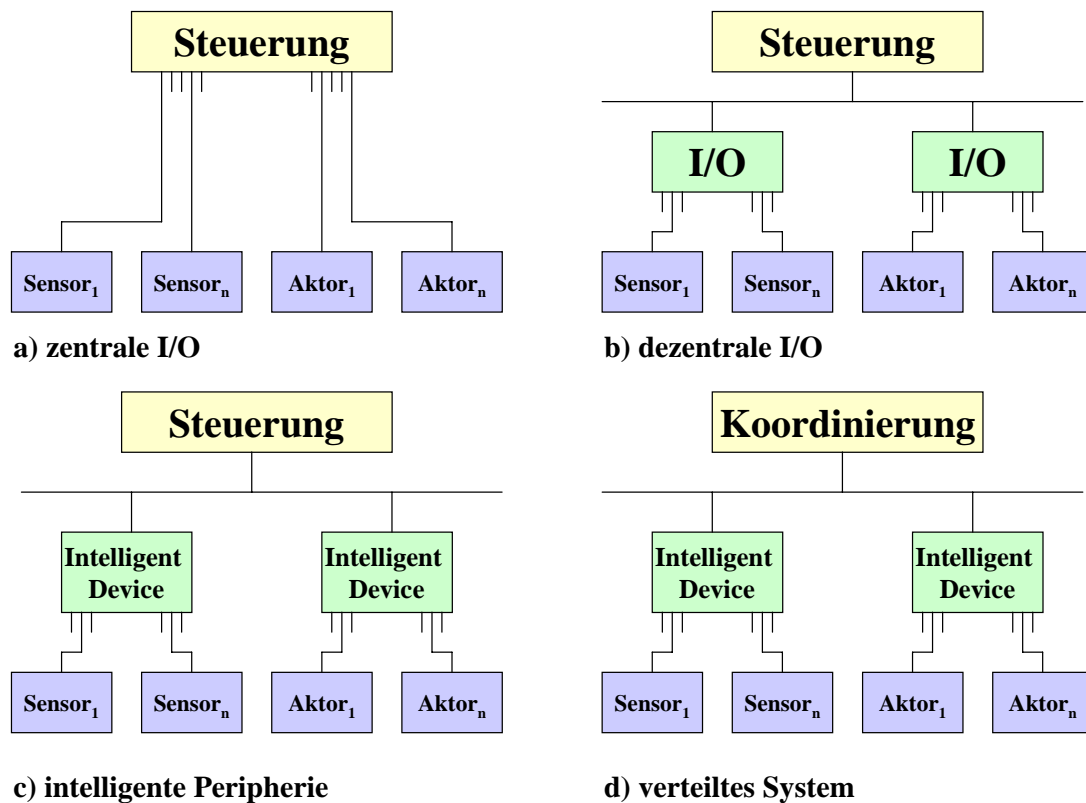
Steuerung

Sensor$_1$ Sensor$_n$ Aktor$_1$ Aktor$_n$

a) zentrale I/O

Steuerung

I/O I/O

Sensor$_1$ Sensor$_n$ Aktor$_1$ Aktor$_n$

b) dezentrale I/O

Steuerung

Intelligent Device Intelligent Device

Sensor$_1$ Sensor$_n$ Aktor$_1$ Aktor$_n$

c) intelligente Peripherie

Koordinierung

Intelligent Device Intelligent Device

Sensor$_1$ Sensor$_n$ Aktor$_1$ Aktor$_n$

d) verteiltes System